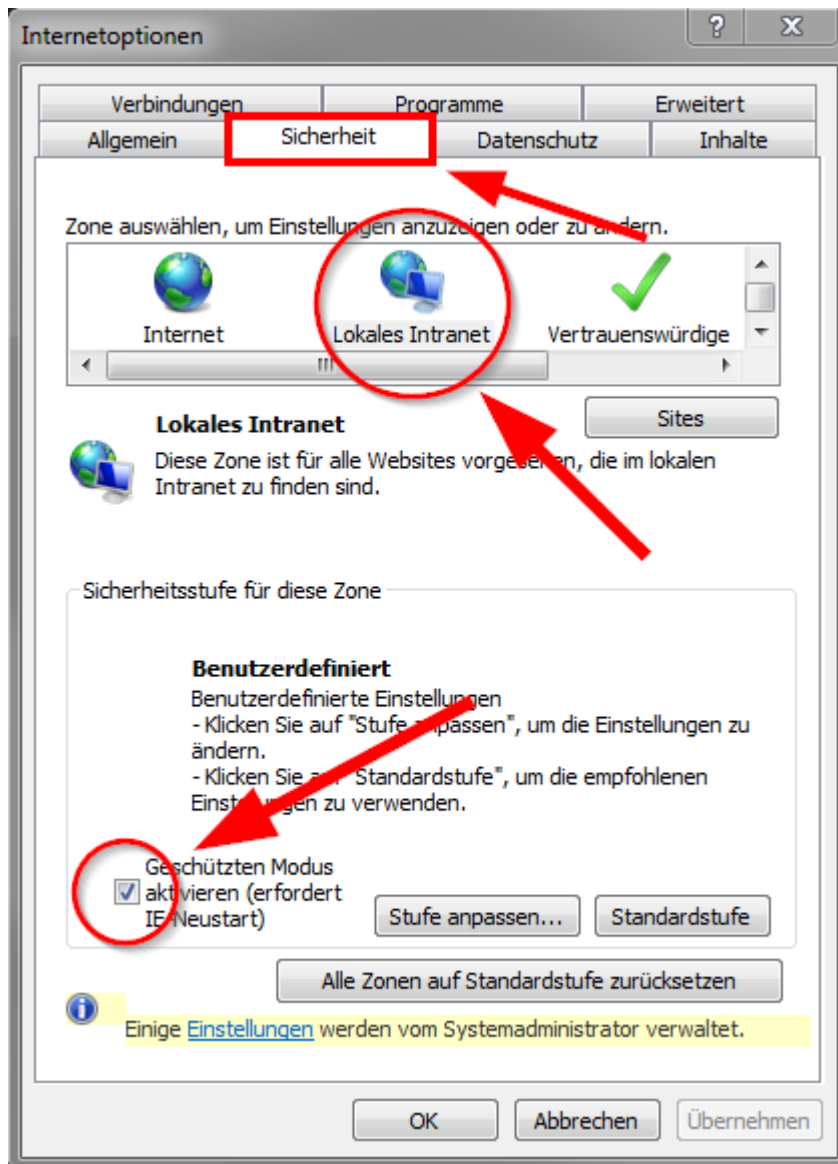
Internetoptionen

?
X

Verbindungen
Programme
Erweitert
Allgemein
Sicherheit
Datenschutz
Inhalte

Zone auswählen, um Einstellungen anzu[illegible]igen oder zu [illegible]dern.

Internet
Lokales Intranet
Vertrauenswürdige

Lokales Intranet
Diese Zone ist für alle Websites vorge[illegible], die im lokalen Intranet zu finden sind.

Sites

Sicherheitsstufe für diese Zone

Benutzerdefiniert
Benutzerdefinierte Einstellungen
- Klicken Sie auf "Stufe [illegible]passen", um die Einstellungen zu ändern.
- Klicken Sie a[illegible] Standardstufe", um die empfohlenen Eins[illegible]ngen zu verwenden.

Geschützten Modus aktivieren (erfordert IE-Neustart)

Stufe anpassen...
Standardstufe

Alle Zonen auf Standardstufe zurücksetzen

Einige Einstellungen werden vom Systemadministrator verwaltet.

OK
Abbrechen
Übernehmen